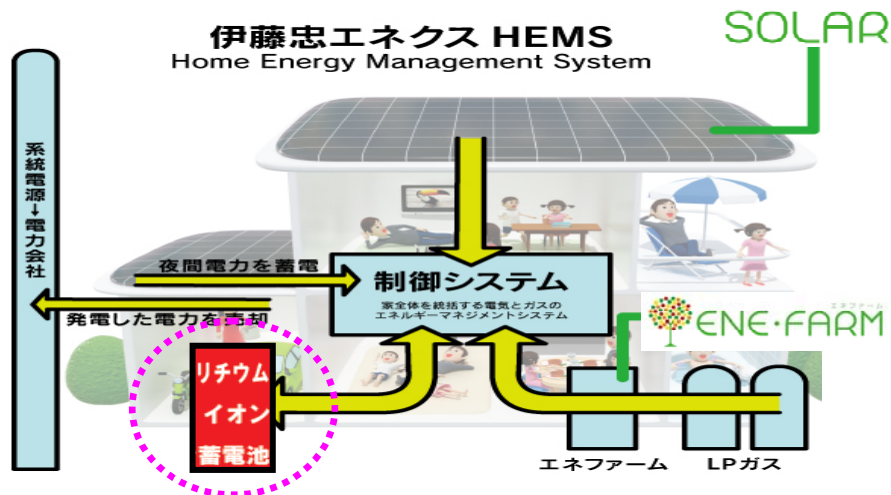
伊藤忠エネクス HEMS
Home Energy Management System

SOLAR

系統電源↓電力会社

夜間電力を蓄電

発電した電力を売却

制御システム
家全体を統括する電気とガスの
エネルギーマネジメントシステム

エネファーム
ENE・FARM

リチウム
イオン
蓄電池

エネファーム

LPガス